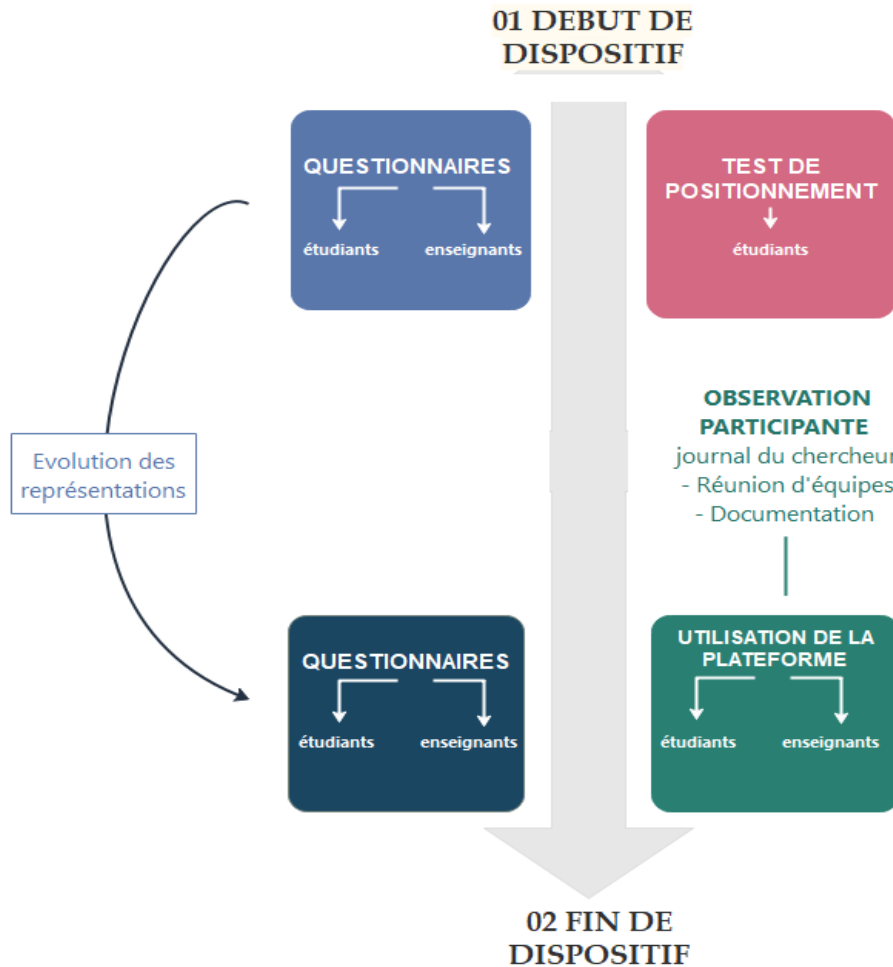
01 DEBUT DE DISPOSITIF

QUESTIONNAIRES
étudiants
enseignants

TEST DE POSITIONNEMENT
étudiants

Evolution des représentations

OBSERVATION PARTICIPANTE
journal du chercheur
- Réunion d'équipes
- Documentation

QUESTIONNAIRES
étudiants
enseignants

UTILISATION DE LA PLATEFORME
étudiants
enseignants

02 FIN DE DISPOSITIF